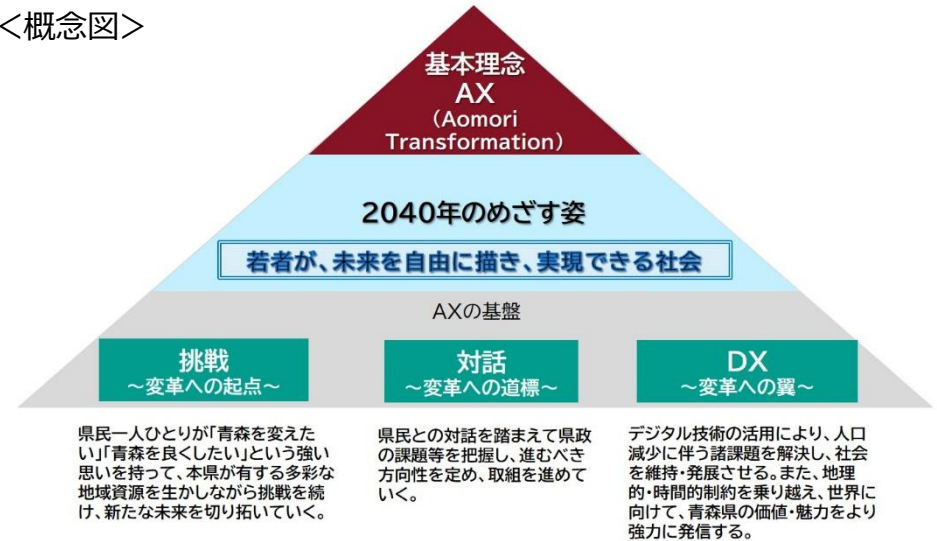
<概念図>

基本理念
AX
(Aomori Transformation)

2040年のめざす姿

若者が、未来を自由に描き、実現できる社会

AXの基盤

挑戦
~変革への起点~

対話
~変革への道標~

DX
~変革への翼~

県民一人ひとりが「青森を変えたい」「青森を良くしたい」という強い思いを持って、本県が有する多彩な地域資源を生かしながら挑戦を続け、新たな未来を切り拓いていく。

県民との対話を踏まえて県政の課題等を把握し、進むべき方向性を定め、取組を進めていく。

デジタル技術の活用により、人口減少に伴う諸課題を解決し、社会を維持・発展させる。また、地理的・時間的制約を乗り越え、世界に向けて、青森県の価値・魅力をより強力に発信する。